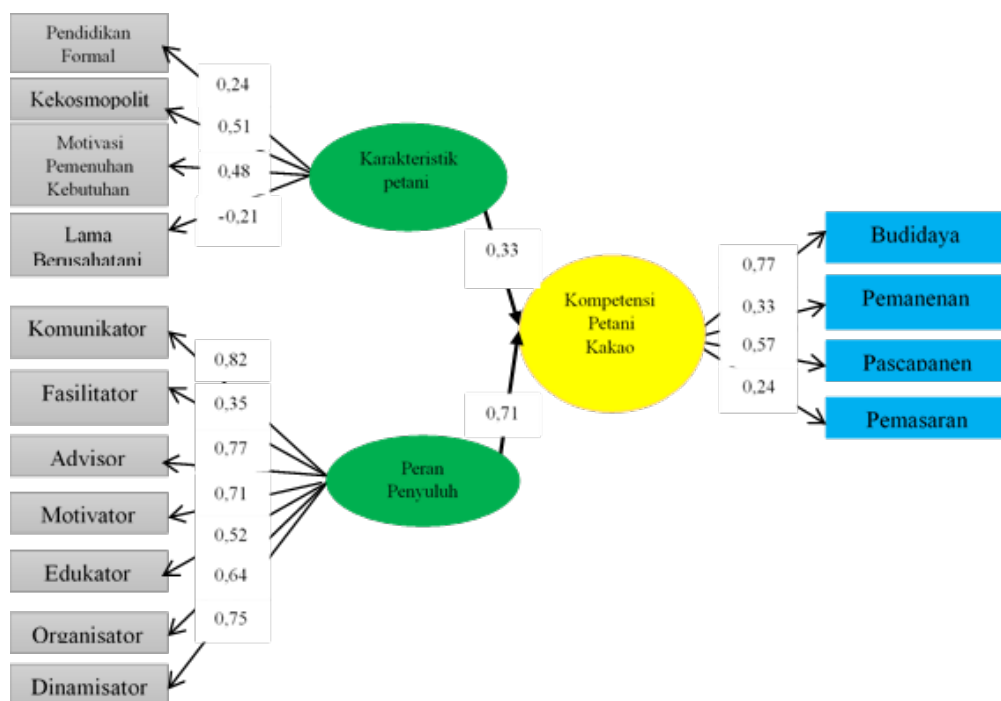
Pendidikan Formal

Kekosmopolit

Motivasi Pemenuhan Kebutuhan

Lama Berusahatani

0,24

0,51

0,48

-0,21

Karakteristik petani

0,33

Komunikator

Fasilitator

Advisor

Motivator

Edukator

Organisator

Dinamisator

0,82

0,35

0,77

0,71

0,52

0,64

0,75

Peran Penyuluh

0,71

Kompetensi Petani Kakao

0,77

0,33

0,57

0,24

Budidaya

Pemanenan

Pascapanen

Pemasaran